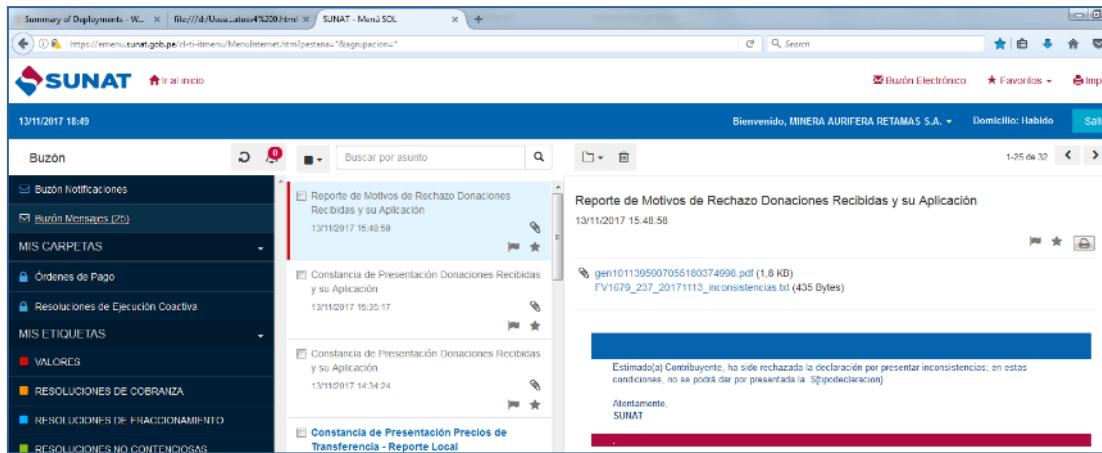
Summary of Deployments - W... ×
file:///d/Usua...ativo4%20.html ×
SUNAT - Menú SOL ×
+

https://emenu.sunat.gob.pe/cl-ti-itmenu/MenuInternet.htm?pestana=*&agrupacion=*
Search

SUNAT
Ir al inicio
Buzón Electrónico
Favoritos
Imp

13/11/2017 18:49
Bienvenido, MINERA AURIFERA RETAMAS S.A.
Domicilio: Habido
Sal

Buzón
0
Buscar por asunto
1-25 de 32

Buzón Notificaciones
Buzón Mensajes (25)
MIS CARPETAS
Órdenes de Pago
Resoluciones de Ejecución Coactiva
MIS ETIQUETAS
VALORES
RESOLUCIONES DE COBRANZA
RESOLUCIONES DE FRACCIONAMIENTO
RESOLUCIONES NO CONTENCIOSAS

Reporte de Motivos de Rechazo Donaciones Recibidas y su Aplicación
13/11/2017 15:48:58

Constancia de Presentación Donaciones Recibidas y su Aplicación
13/11/2017 15:35:17

Constancia de Presentación Donaciones Recibidas y su Aplicación
13/11/2017 14:34:24

Constancia de Presentación Precios de Transferencia - Reporte Local

Reporte de Motivos de Rechazo Donaciones Recibidas y su Aplicación
13/11/2017 15:48:58

gen10113950070551803749​98.pdf (1,8 KB)
FV1679_237_20171113_inconsistencias.txt (435 Bytes)

Estimado(a) Contribuyente, ha sido rechazado la declaración por presentar inconsistencias; en estas condiciones, no se podrá dar por presentada la ${tipodeclaracion}

Atentamente,
SUNAT